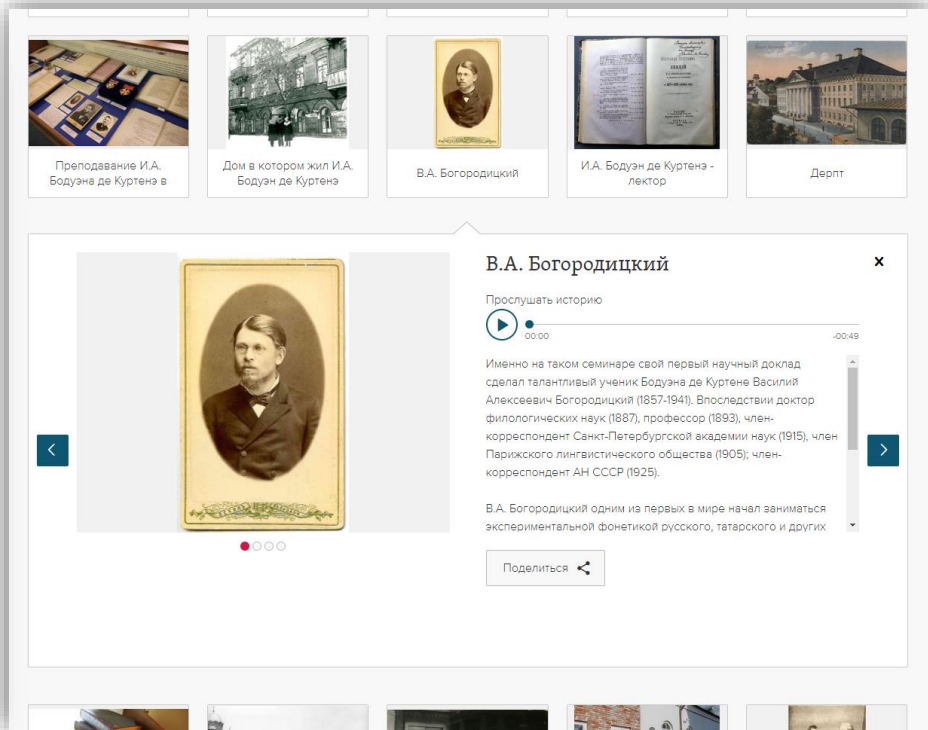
Преподавание И.А. Бодуэна де Куртенэ в

Дом в котором жил И.А. Бодуэн де Куртенэ

В.А. Богородицкий

И.А. Бодуэн де Куртенэ - лектор

Дерпт

В.А. Богородицкий

×

Прослушать историю

00:00

-00:49

Именно на таком семинаре свой первый научный доклад сделал талантливый ученик Бодуэна де Куртене Василий Алексеевич Богородицкий (1857-1941). Впоследствии доктор филологических наук (1887), профессор (1893), член-корреспондент Санкт-Петербургской академии наук (1915), член Парижского лингвистического общества (1905); член-корреспондент АН СССР (1925).

В.А. Богородицкий одним из первых в мире начал заниматься экспериментальной фонетикой русского, татарского и других

Поделиться